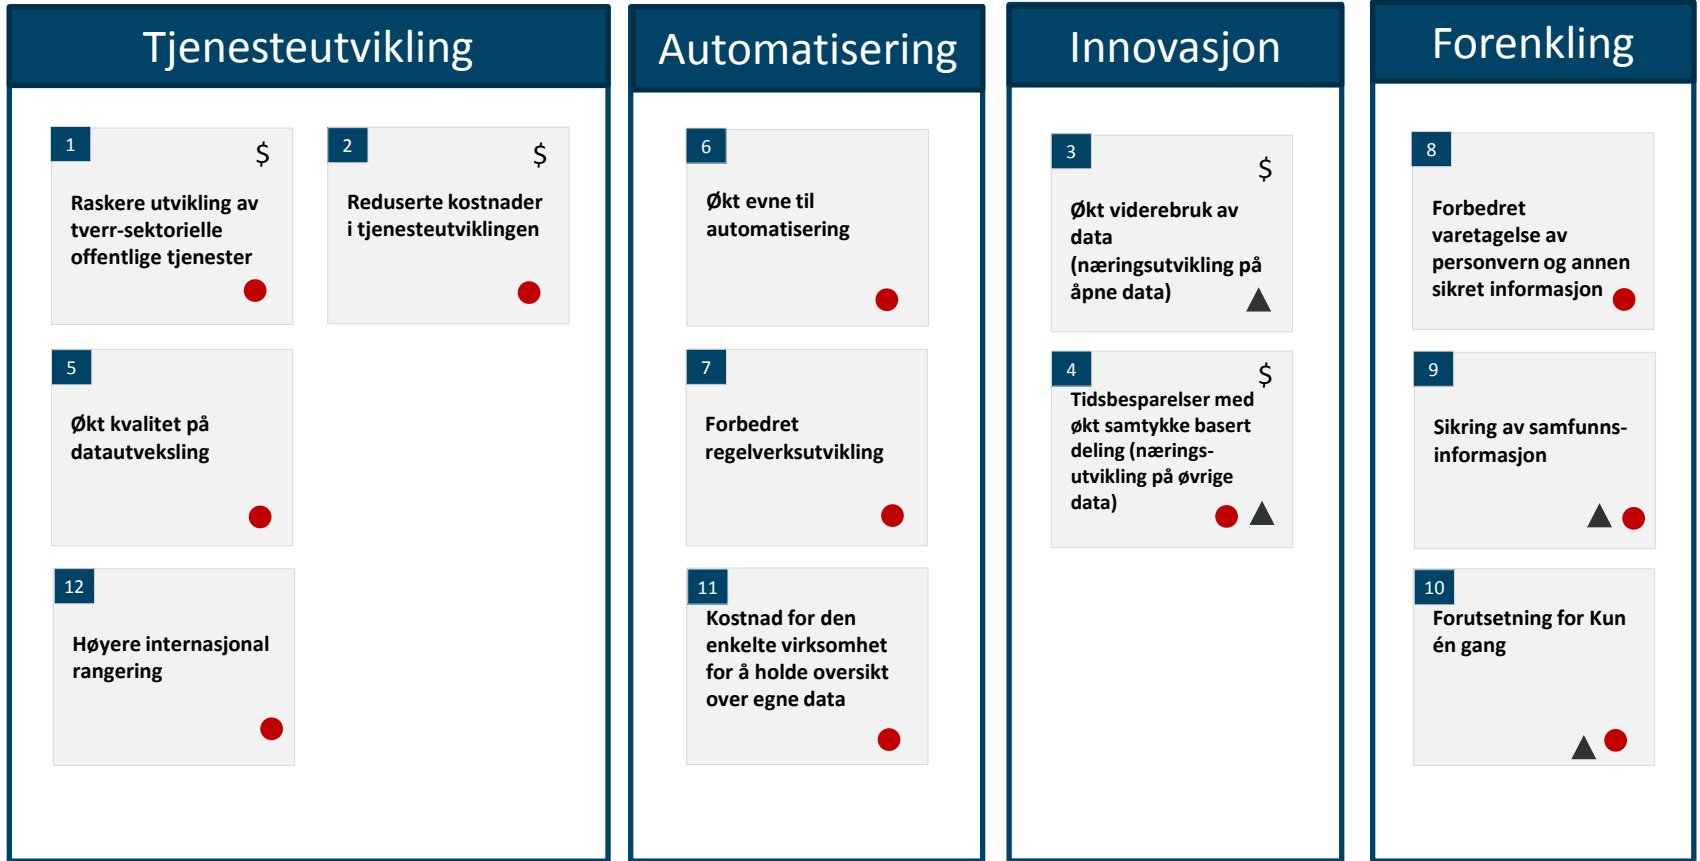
Tjenesteutvikling

1 $
Raskere utvikling av tverr-sektorielle offentlige tjenester

2 $
Reduserte kostnader i tjenesteutviklingen

5
Økt kvalitet på datautveksling

12
Høyere internasjonal rangering

Automatisering

6
Økt evne til automatisering

7
Forbedret regelverksutvikling

11
Kostnad for den enkelte virksomhet for å holde oversikt over egne data

Innovasjon

3 $
Økt viderebruk av data (næringsutvikling på åpne data)

4 $
Tidsbesparelser med økt samtykke basert deling (nærings-utvikling på øvrige data)

Forenkling

8
Forbedret varetagelse av personvern og annen sikret informasjon

9
Sikring av samfunns-informasjon

10
Forutsetning for Kun én gang